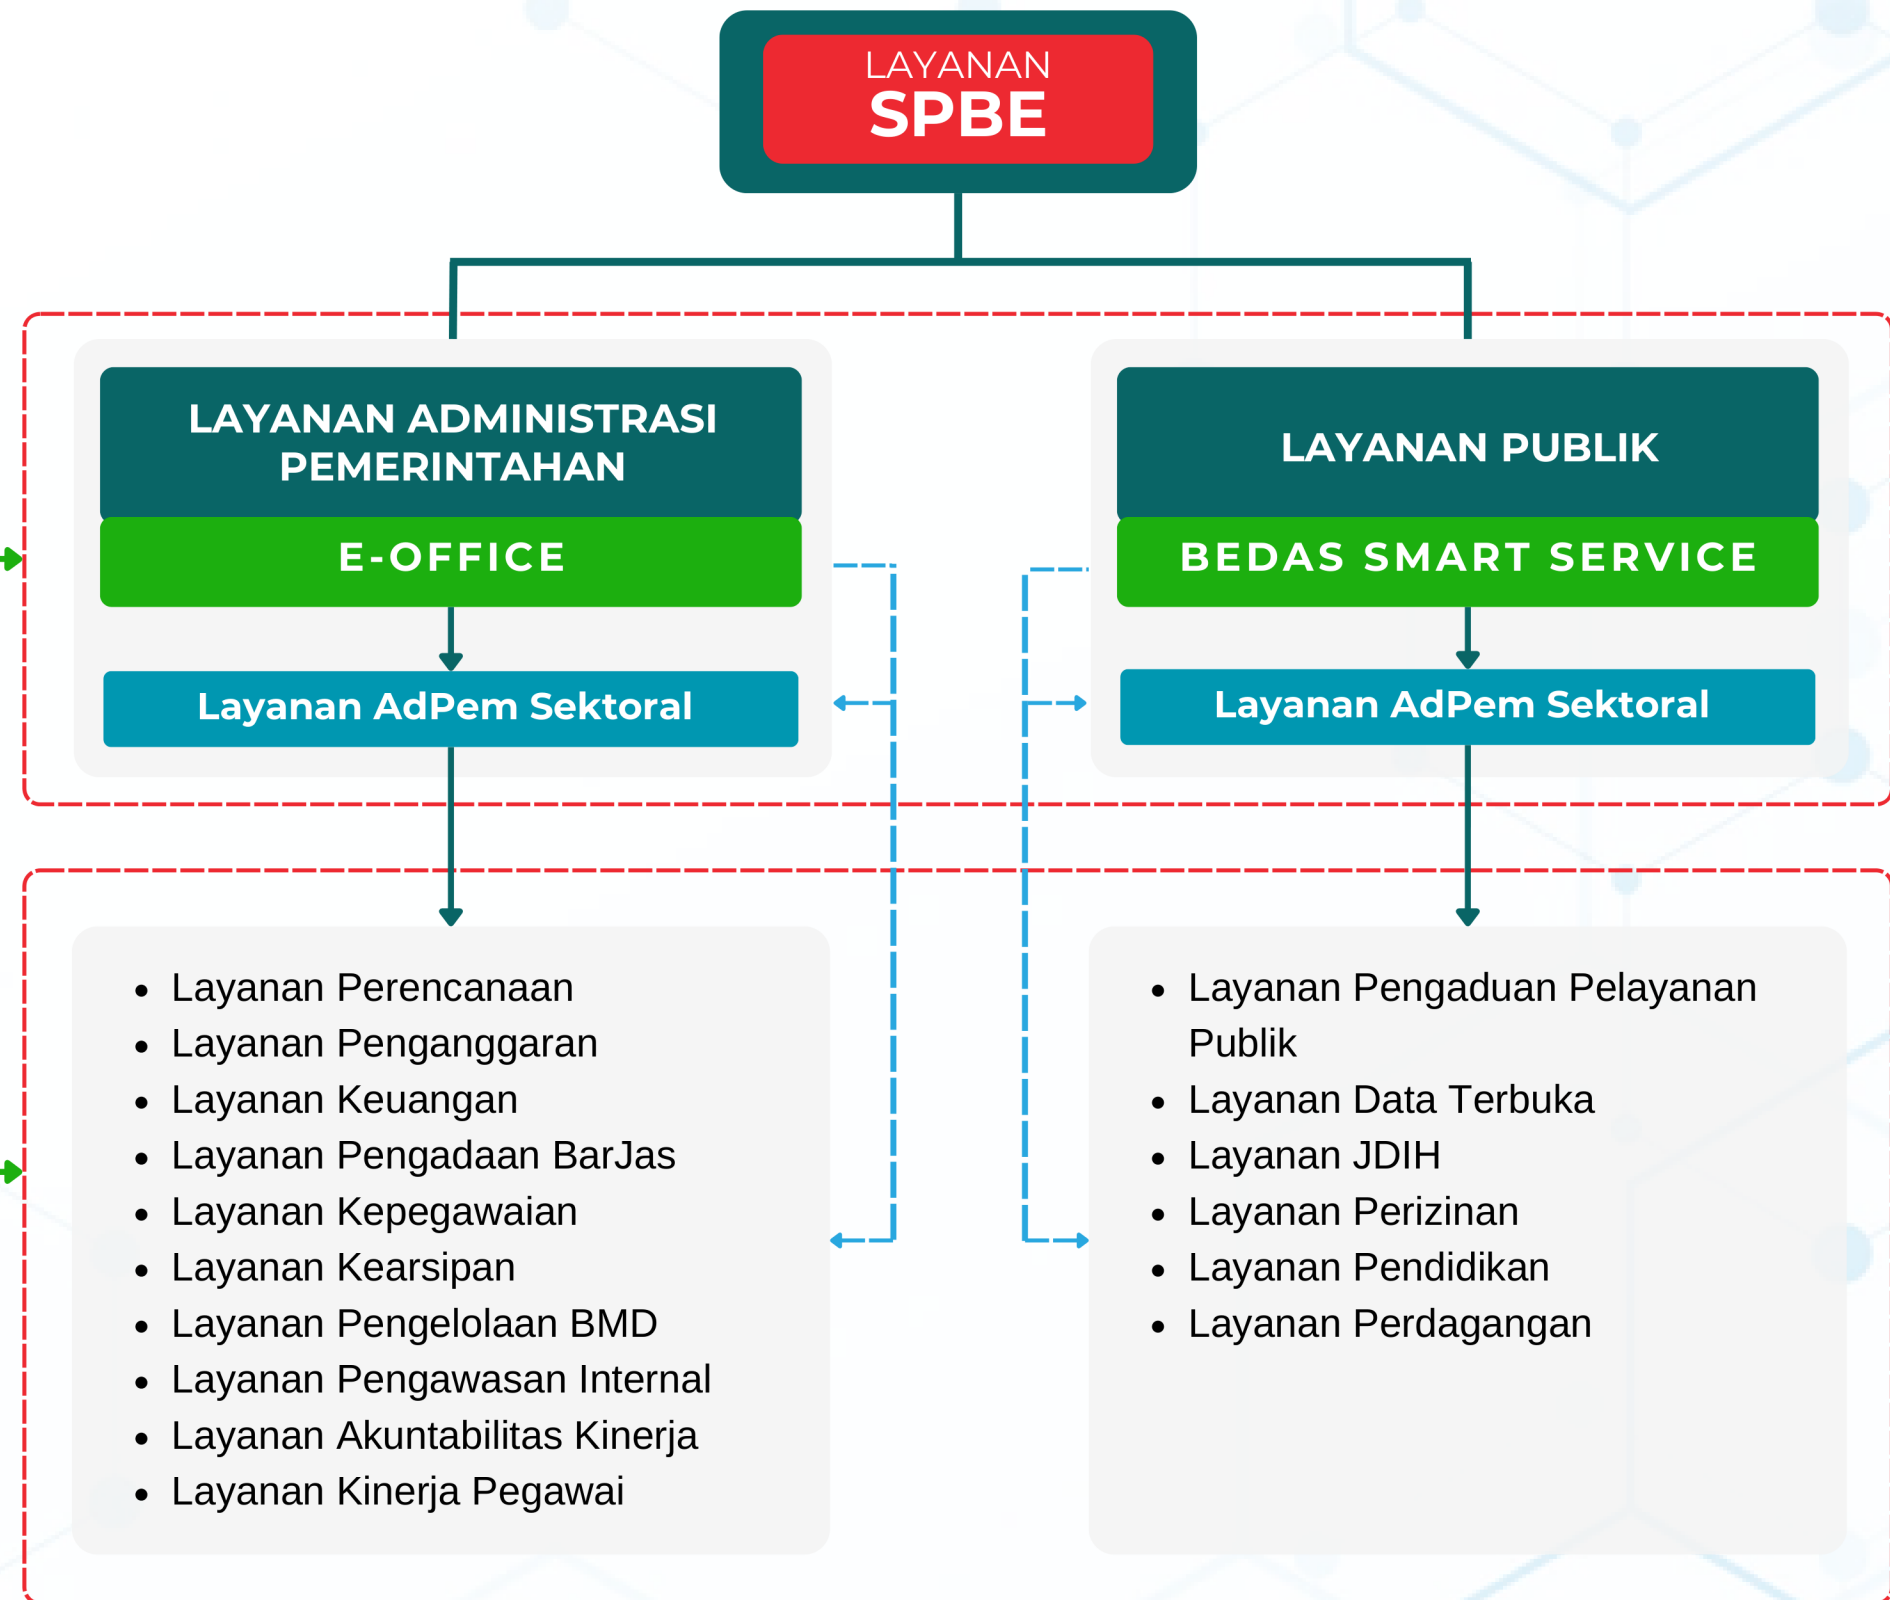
LAYANAN
SPBE

LAYANAN ADMINISTRASI PEMERINTAHAN

E-OFFICE

Layanan AdPem Sektoral

LAYANAN PUBLIK

BEDAS SMART SERVICE

Layanan AdPem Sektoral

- Layanan Perencanaan
- Layanan Penganggaran
- Layanan Keuangan
- Layanan Pengadaan BarJas
- Layanan Kepegawaian
- Layanan Kearsipan
- Layanan Pengelolaan BMD
- Layanan Pengawasan Internal
- Layanan Akuntabilitas Kinerja
- Layanan Kinerja Pegawai

- Layanan Pengaduan Pelayanan Publik
- Layanan Data Terbuka
- Layanan JDIH
- Layanan Perizinan
- Layanan Pendidikan
- Layanan Perdagangan